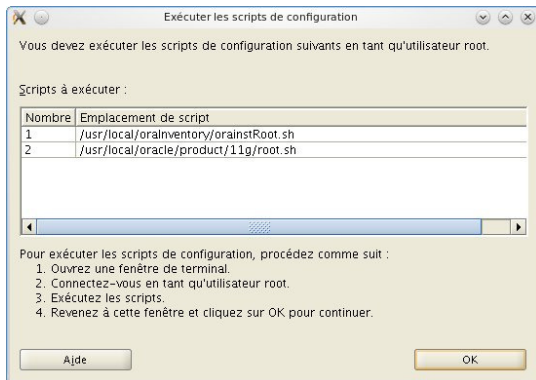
Exécuter les scripts de configuration

Vous devez exécuter les scripts de configuration suivants en tant qu'utilisateur root.

Scripts à exécuter :

| Nombre | Emplacement de script |
|---|---|
| 1 | /usr/local/oraInventory/orainstRoot.sh |
| 2 | /usr/local/oracle/product/11g/root.sh |

Pour exécuter les scripts de configuration, procédez comme suit :
1. Ouvrez une fenêtre de terminal.
2. Connectez-vous en tant qu'utilisateur root.
3. Exécutez les scripts.
4. Revenez à cette fenêtre et cliquez sur OK pour continuer.

Aide

OK